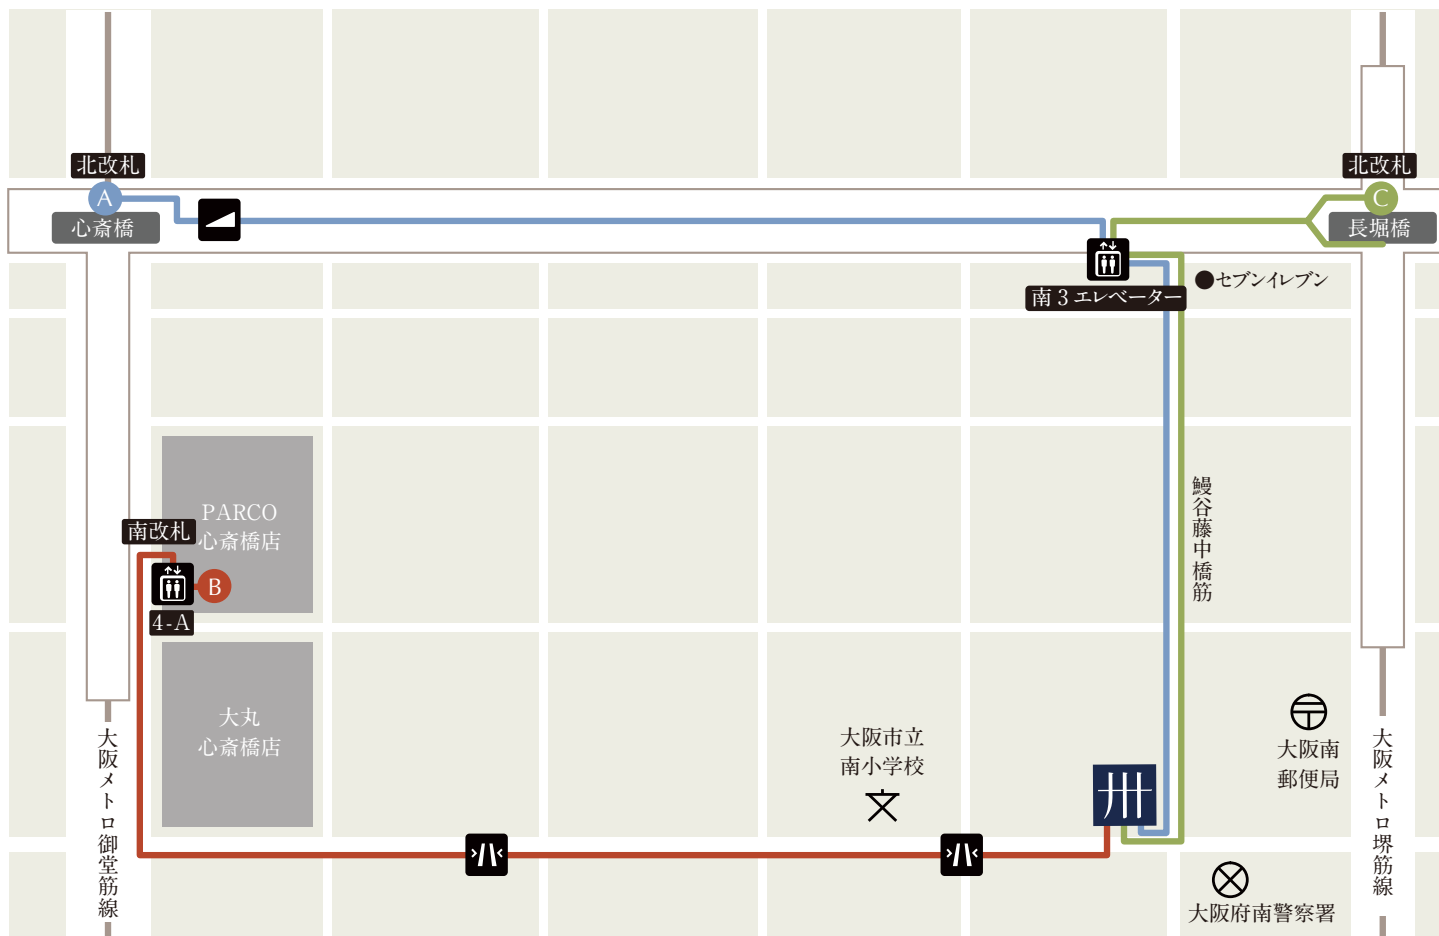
北改札
A
心斎橋

北改札
C
長堀橋

南３エレベーター
●セブンイレブン

PARCO
心斎橋店

南改札
B
4-A

大丸
心斎橋店

鰻谷藤中橋筋

大阪メトロ御堂筋線

大阪市立
南小学校

大阪南
郵便局

大阪メトロ堺筋線

大阪府南警察署